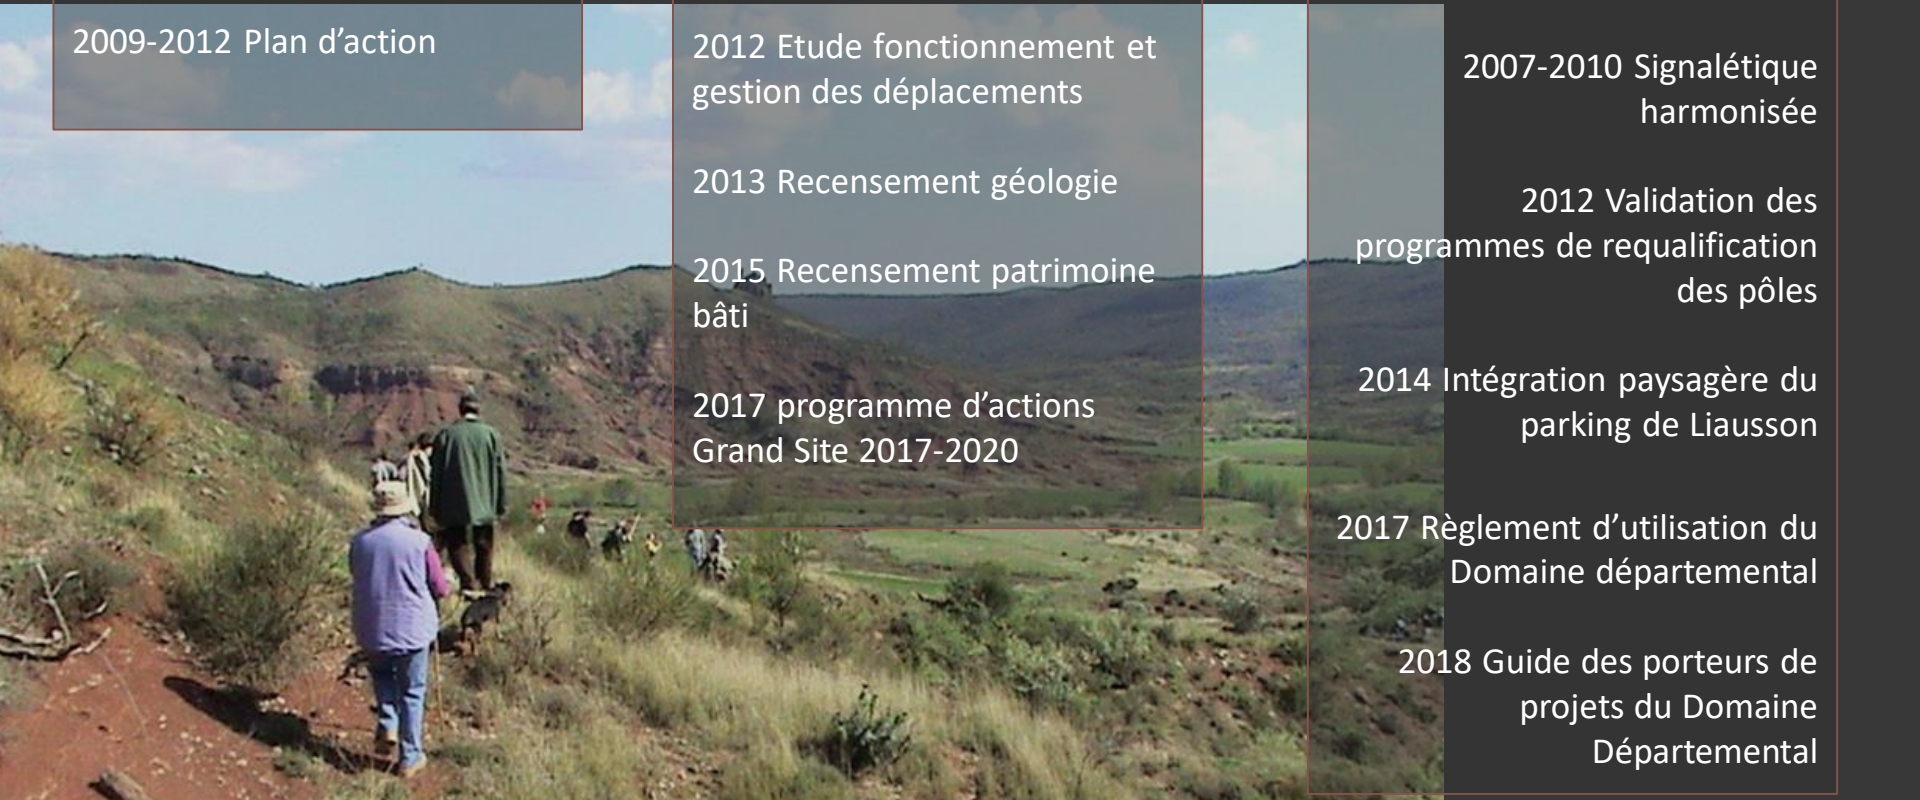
2009-2012 Plan d’action

2012 Etude fonctionnement et gestion des déplacements

2013 Recensement géologie

2015 Recensement patrimoine bâti

2017 programme d’actions Grand Site 2017-2020

2007-2010 Signalétique harmonisée

2012 Validation des programmes de requalification des pôles

2014 Intégration paysagère du parking de Liausson

2017 Règlement d’utilisation du Domaine départemental

2018 Guide des porteurs de projets du Domaine Départemental